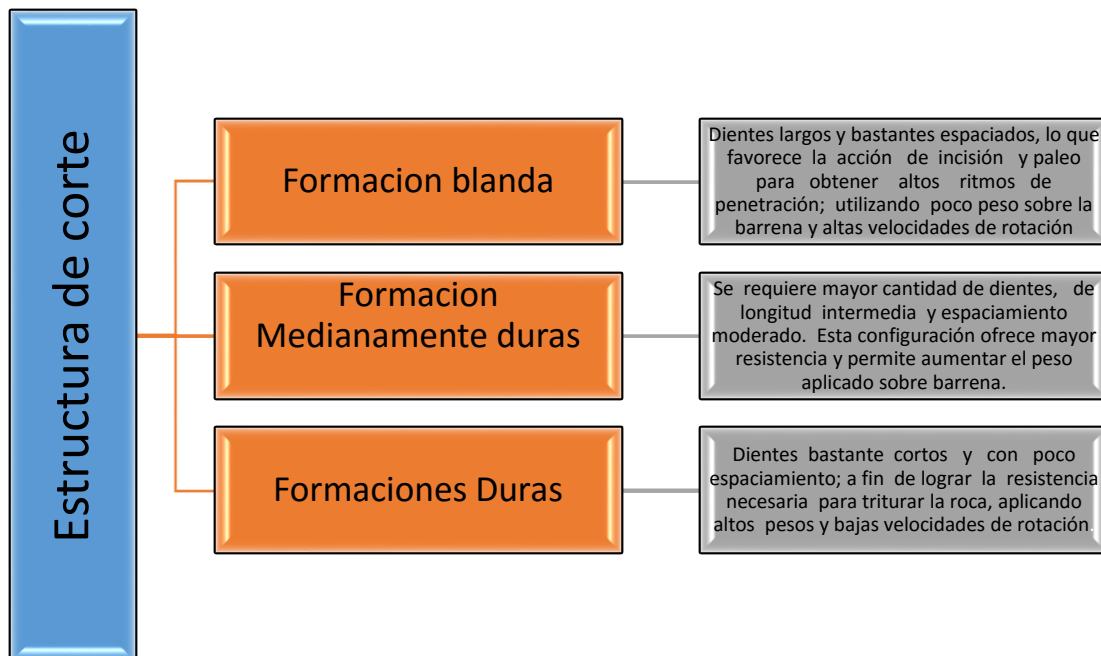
Estructura de corte

Formacion blanda

Dientes largos y bastantes espaciados, lo que favorece la acción de incisión y paleo para obtener altos ritmos de penetración; utilizando poco peso sobre la barrena y altas velocidades de rotación

Formacion Medianamente duras

Se requiere mayor cantidad de dientes, de longitud intermedia y espaciamiento moderado. Esta configuración ofrece mayor resistencia y permite aumentar el peso aplicado sobre barrena.

Formaciones Duras

Dientes bastante cortos y con poco espaciamiento; a fin de lograr la resistencia necesaria para triturar la roca, aplicando altos pesos y bajas velocidades de rotación.